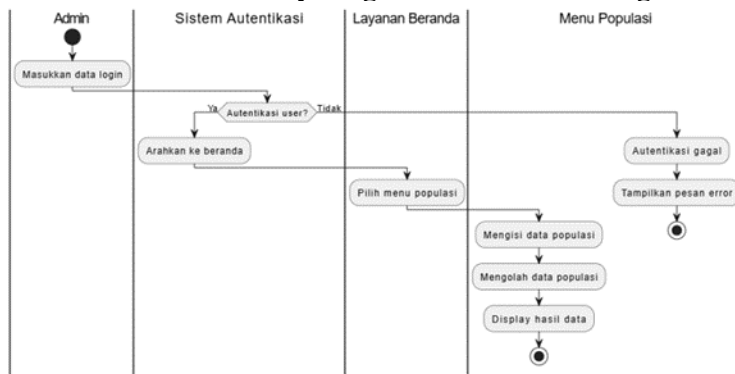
Admin

Sistem Autentikasi

Layanan Beranda

Menu Populasi

Masukkan data login

Ya

Autentikasi user?

Tidak

Arahkan ke beranda

Autentikasi gagal

Pilih menu populasi

Tampilkan pesan error

Mengisi data populasi

Mengolah data populasi

Display hasil data